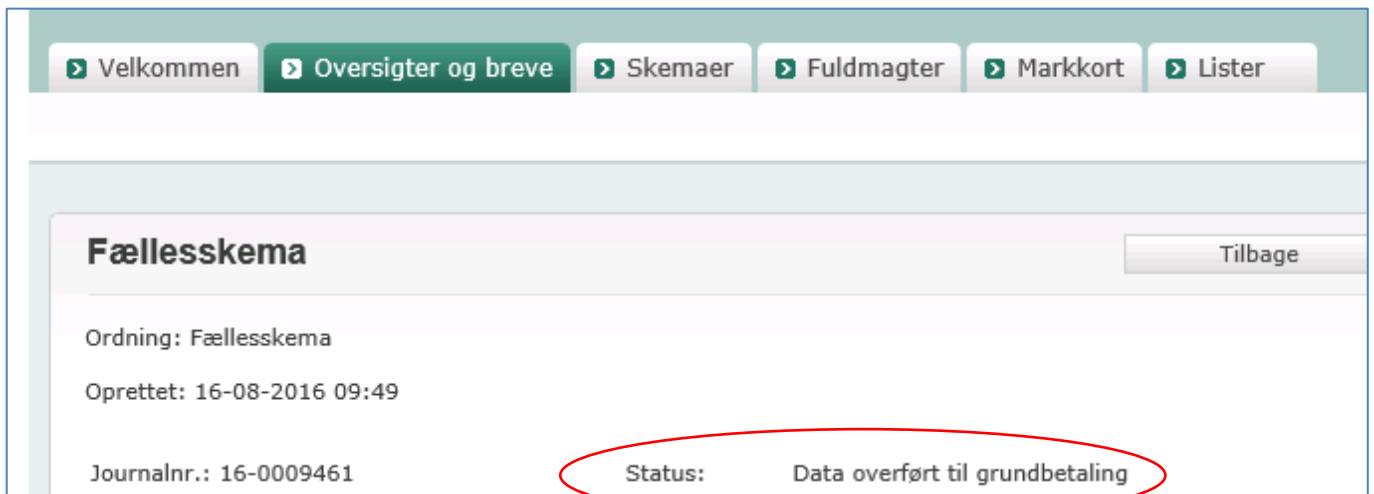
Velkommen
Oversigter og breve
Skemaer
Fuldmagter
Markkort
Lister

Fællesskema

Tilbage

Ordning: Fællesskema

Oprettet: 16-08-2016 09:49

Journalnr.: 16-0009461

Status: Data overført til grundbetaling